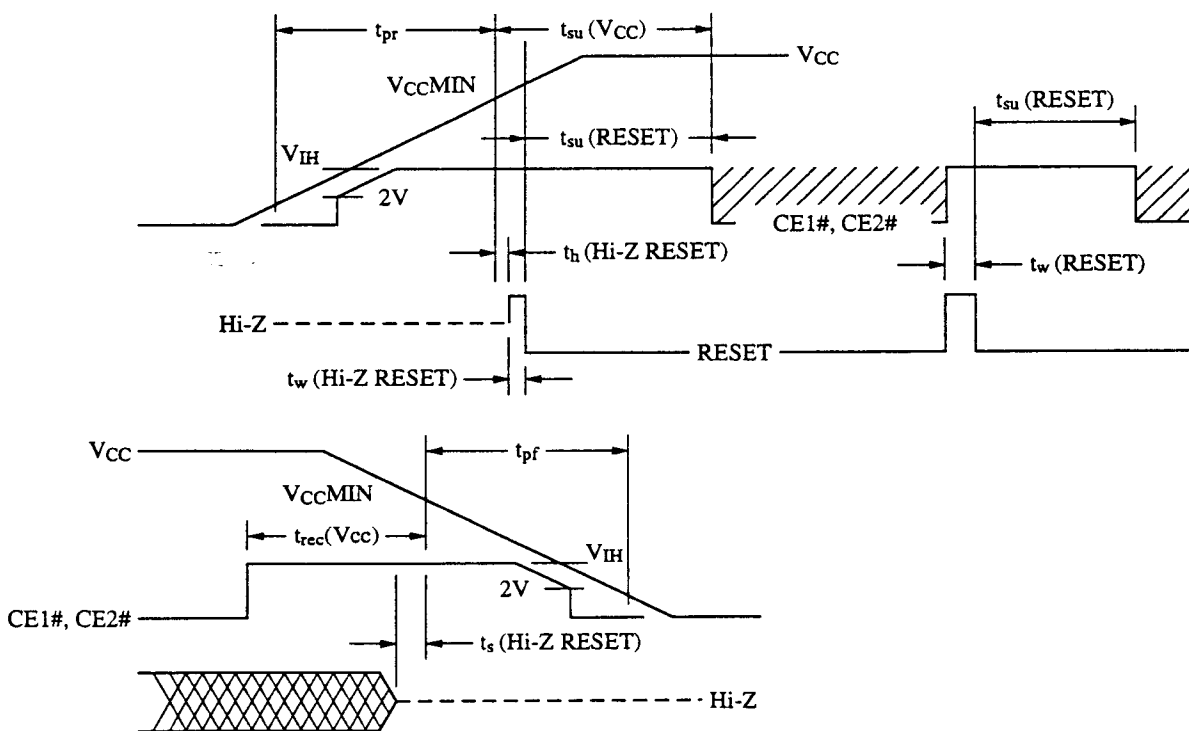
$t_{pr}$

$t_{su}$ ($V_{CC}$)

$V_{CC}$

$V_{CC}$MIN

$t_{su}$ (RESET)

$t_{su}$ (RESET)

$V_{IH}$

2V

CE1#, CE2#

$t_h$ (Hi-Z RESET)

$t_w$ (RESET)

Hi-Z

RESET

$t_w$ (Hi-Z RESET)

$V_{CC}$

$t_{pf}$

$V_{CC}$MIN

$t_{rec}$(Vcc)

$V_{IH}$

2V

CE1#, CE2#

$t_s$ (Hi-Z RESET)

Hi-Z